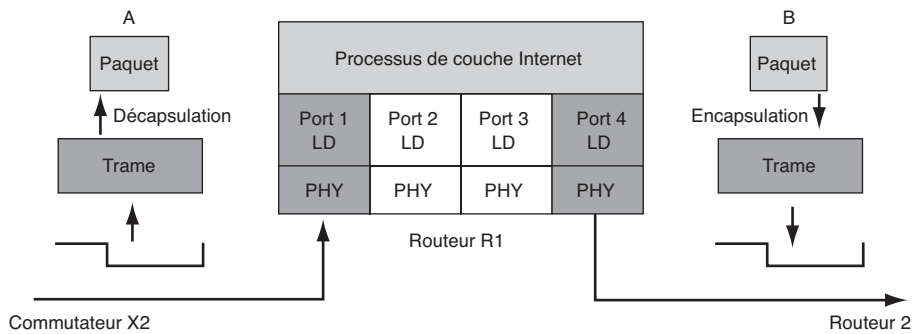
A

Paquet

Décapsulation

Trame

Processus de couche Internet

| Port 1 LD | Port 2 LD | Port 3 LD | Port 4 LD |
|---|---|---|---|
| PHY | PHY | PHY | PHY |

Routeur R1

B

Paquet

Encapsulation

Trame

Commutateur X2

Routeur 2